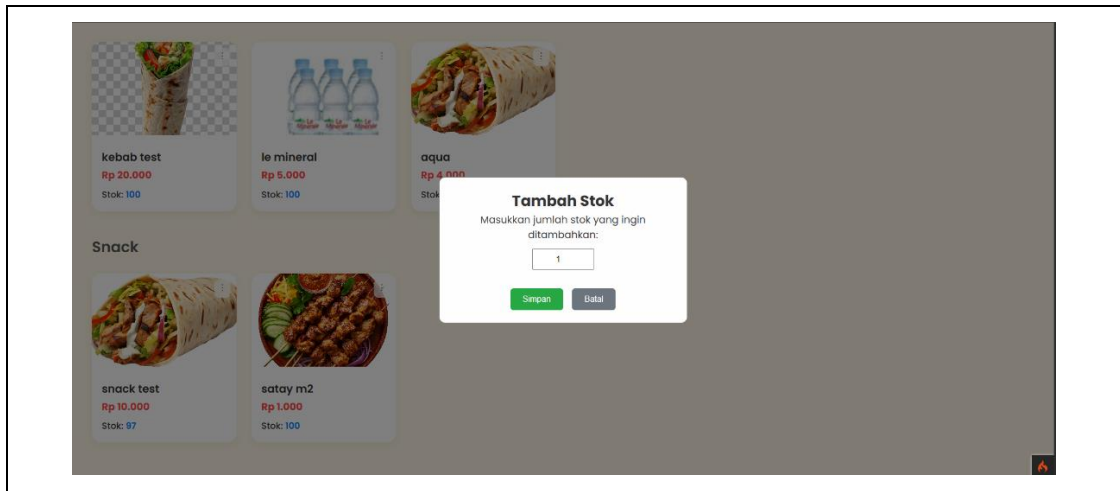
kebab test
Rp 20.000
Stok: 100

le mineral
Rp 5.000
Stok: 100

aqua
Rp 4.000
Stok

Snack

snack test
Rp 10.000
Stok: 97

satay m2
Rp 1.000
Stok: 100

Tambah Stok
Masukkan jumlah stok yang ingin ditambahkan:
1
Simpan
Batal